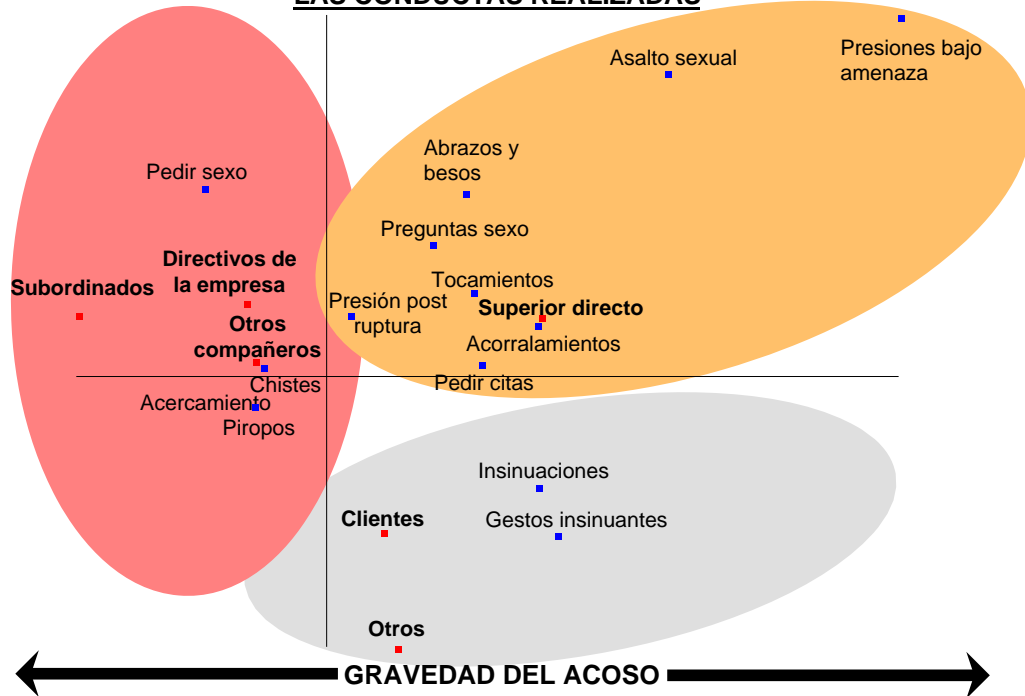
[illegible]

Asalto sexual

Presiones bajo amenaza

Abrazos y besos

Pedir sexo

Preguntas sexo

Directivos de la empresa

Subordinados

Tocamientos

Presión post ruptura

Superior directo

Otros compañeros

Acorralamientos

Chistes

Pedir citas

Acercamiento

Piropos

Insinuaciones

Clientes

Gestos insinuantes

Otros

GRAVEDAD DEL ACOSO